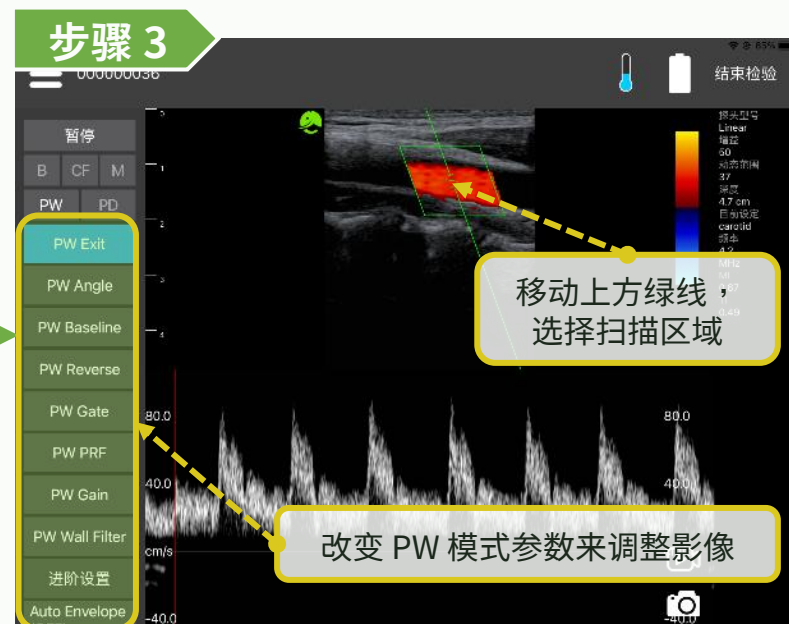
步骤 3

000000036

结束检验

暂停

B CF M

PW PD

PW Exit

PW Angle

PW Baseline

PW Reverse

PW Gate

PW PRF

PW Gain

PW Wall Filter

进阶设置

Auto Envelope

探头型号
Linear
增益
50
动态范围
37
深度
4.7 cm
预设设定
carotid
频率
4.2
MHz

移动上方绿线，
选择扫描区域

80.0

40.0

cm/s

-40.0

80.0

40.0

-40.0

改变 PW 模式参数来调整影像